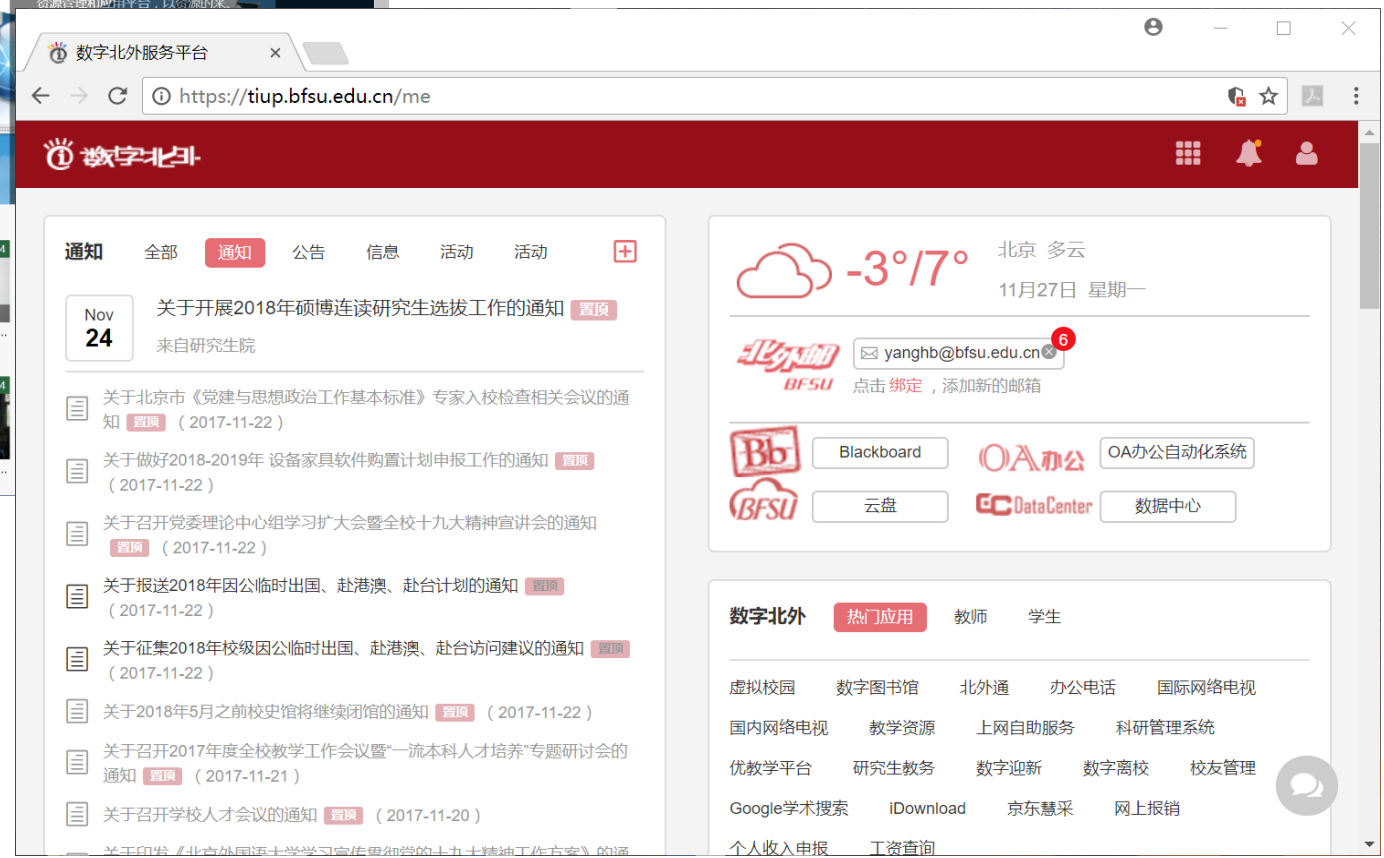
数字北外服务平台

https://tiup.bfsu.edu.cn/me

数字北外

通知 全部 通知 公告 信息 活动 活动

Nov
24
关于开展2018年硕博连读研究生选拔工作的通知 置顶
来自研究生院

关于北京市《党建与思想政治工作基本标准》专家入校检查相关会议的通知 置顶 （2017-11-22）

关于做好2018-2019年 设备家具软件购置计划申报工作的通知 置顶 （2017-11-22）

关于召开党委理论中心组学习扩大会暨全校十九大精神宣讲会的通知 置顶 （2017-11-22）

关于报送2018年因公临时出国、赴港澳、赴台计划的通知 置顶 （2017-11-22）

关于征集2018年校级因公临时出国、赴港澳、赴台访问建议的通知 置顶 （2017-11-22）

关于2018年5月之前校史馆将继续闭馆的通知 置顶 （2017-11-22）

关于召开2017年度全校教学工作会议暨"一流本科人才培养"专题研讨会的通知 置顶 （2017-11-21）

关于召开学校人才会议的通知 置顶 （2017-11-20）

-3°/7° 北京 多云
11月27日 星期一

北外邮 BFSU
yanghb@bfsu.edu.cn 6
点击 绑定，添加新的邮箱

Bb Blackboard
OA办公 OA办公自动化系统
BFSU 云盘
DataCenter 数据中心

数字北外 热门应用 教师 学生

虚拟校园 数字图书馆 北外通 办公电话 国际网络电视
国内网络电视 教学资源 上网自助服务 科研管理系统
优教学平台 研究生教务 数字迎新 数字离校 校友管理
Google学术搜索 iDownload 京东慧采 网上报销
个人收入申报 工资查询